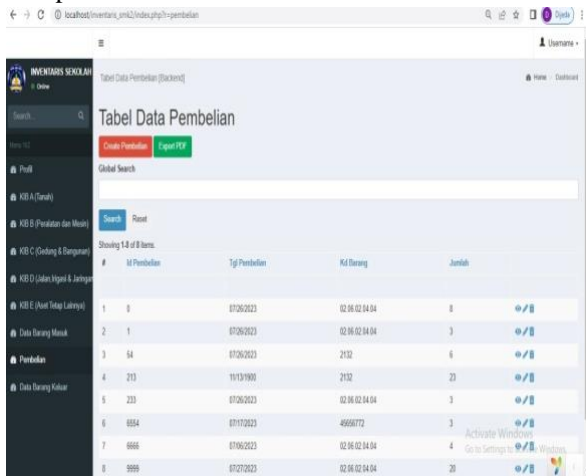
← → C ⓘ localhost/inventaris_smk2/index.php?r=pembelian

≡

Username ▾

INVENTARIS SEKOLAH
● Online

Search... 

Menu Nav

Profil

KIB A (Tanah)

KIB B (Peralatan dan Mesin)

KIB C (Gedung & Bangunan)

KIB D (Jalan, Irigasi & Jaringan)

KIB E (Aset Tetap Lainnya)

Data Barang Masuk

Pembelian

Data Barang Keluar

Tabel Data Pembelian [Backend]

Home › Dashboard

Tabel Data Pembelian

Create Pembelian Export PDF

Global Search

Search Reset

Showing 1-8 of 8 items.

| # | Id Pembelian | Tgl Pembelian | Kd Barang | Jumlah | |
|---|---|---|---|---|---|
| | | | | | |
| 1 | 0 | 07/26/2023 | 02.06.02.04.04 | 8 | |
| 2 | 1 | 07/26/2023 | 02.06.02.04.04 | 3 | |
| 3 | 54 | 07/26/2023 | 2132 | 6 | |
| 4 | 213 | 11/13/1900 | 2132 | 23 | |
| 5 | 233 | 07/26/2023 | 02.06.02.04.04 | 3 | |
| 6 | 6554 | 07/17/2023 | 45656772 | 3 | |
| 7 | 6666 | 07/06/2023 | 02.06.02.04.04 | 4 | |
| 8 | 9999 | 07/27/2023 | 02.06.02.04.04 | 20 | |

Activate Windows
Go to Settings to activate Windows.